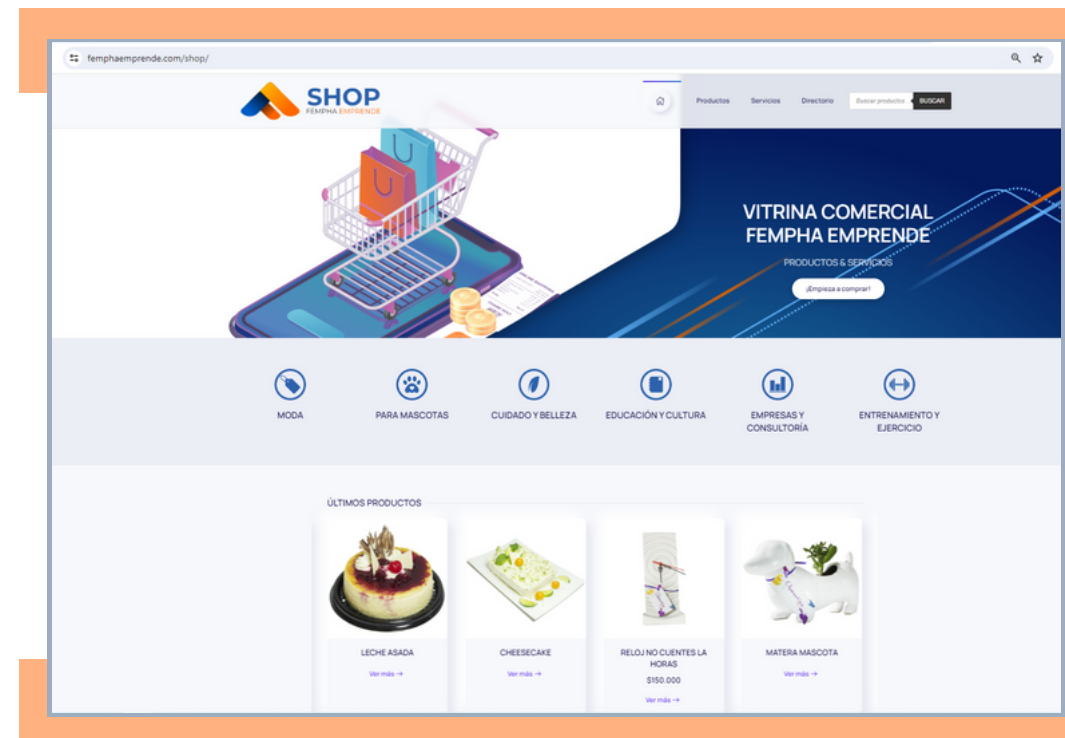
femphaemprende.com/shop/

SHOP
FEMPHA EMPRENDE

Productos Servicios Directorio Buscar productos... BUSCAR

VITRINA COMERCIAL FEMPHA EMPRENDE

PRODUCTOS & SERVICIOS

¡Empieza a comprar!

MODA

PARA MASCOTAS

CUIDADO Y BELLEZA

EDUCACIÓN Y CULTURA

EMPRESAS Y CONSULTORÍA

ENTRENAMIENTO Y EJERCICIO

ÚLTIMOS PRODUCTOS

LECHE ASADA
Ver más →

CHEESECAKE
Ver más →

RELOJ NO CUENTES LA HORAS
$150.000
Ver más →

MATERA MASCOTA
Ver más →